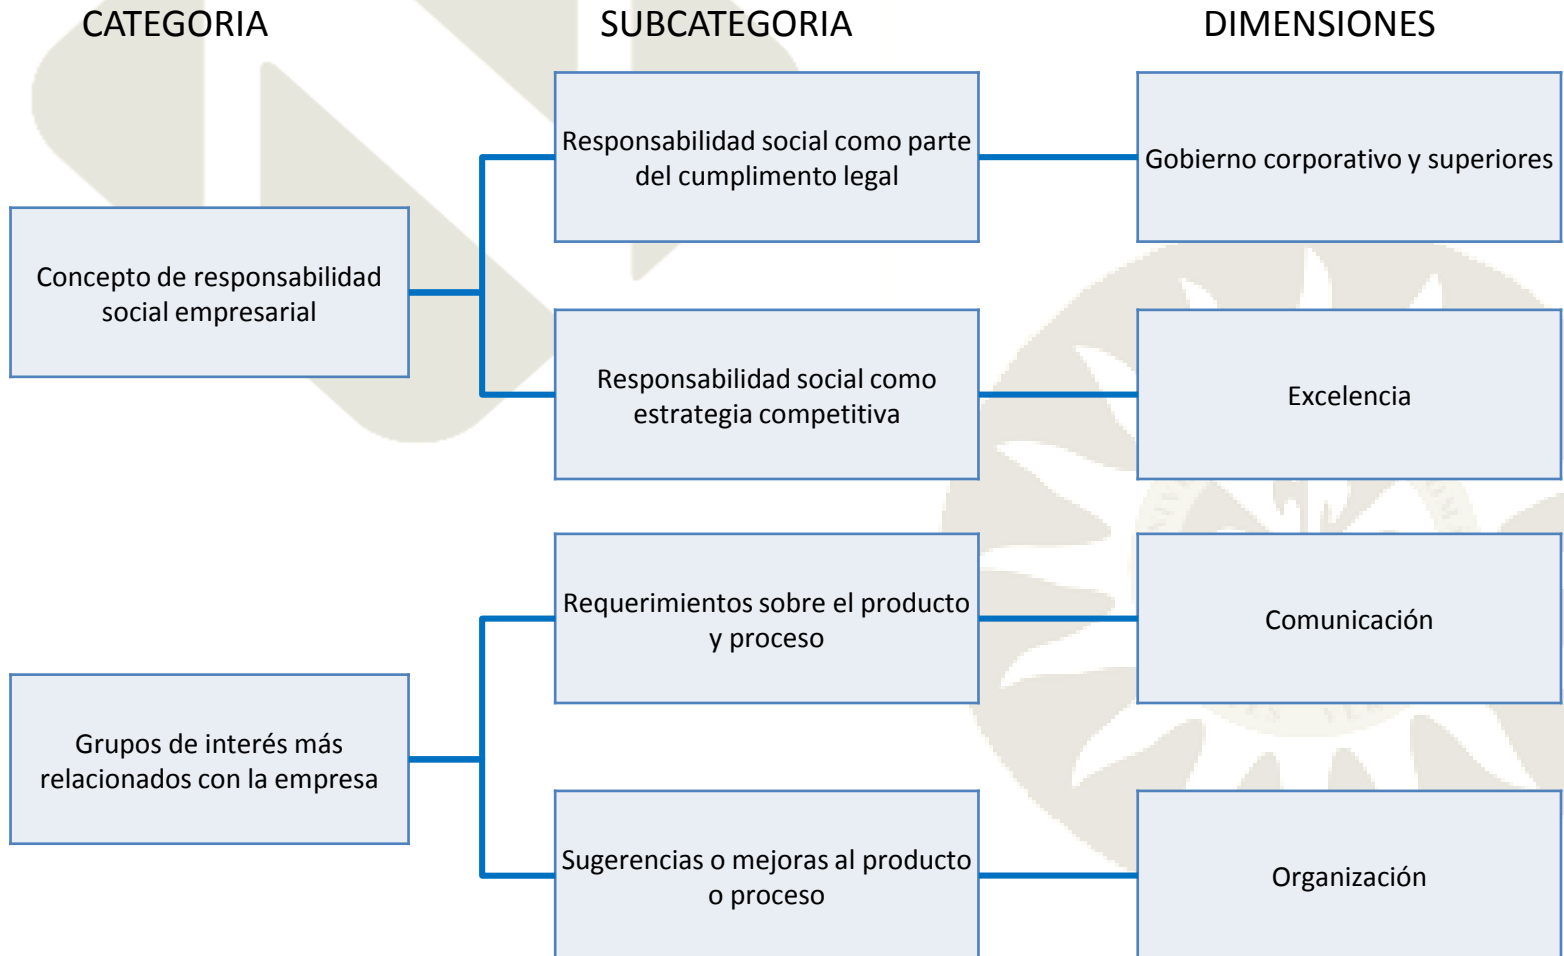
CATEGORIA

SUBCATEGORIA

DIMENSIONES

Concepto de responsabilidad social empresarial

Responsabilidad social como parte del cumplimento legal

Gobierno corporativo y superiores

Responsabilidad social como estrategia competitiva

Excelencia

Grupos de interés más relacionados con la empresa

Requerimientos sobre el producto y proceso

Comunicación

Sugerencias o mejoras al producto o proceso

Organización